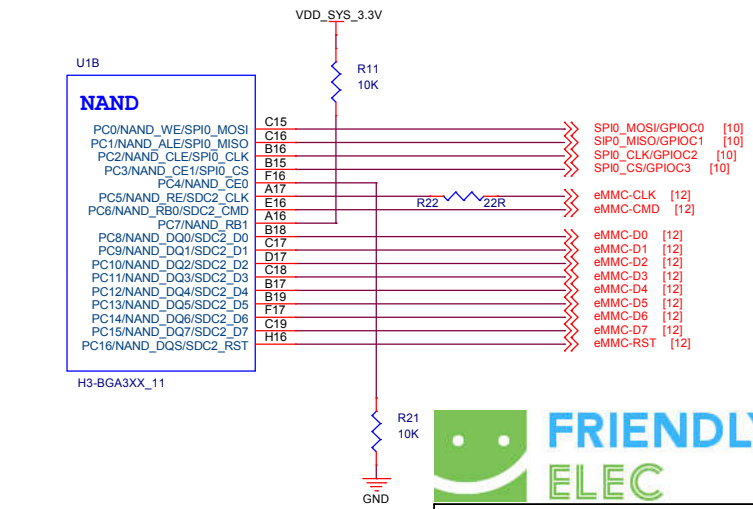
VDD_SYS_3.3V

U1B

NAND

R11
10K

PC0/NAND_WE/SPI0_MOSI C15
PC1/NAND_ALE/SPI0_MISO C16
PC2/NAND_CLE/SPI0_CLK B16
PC3/NAND_CE1/SPI0_CS B15
PC4/NAND_CE0 F16
PC5/NAND_RE/SDC2_CLK A17
PC6/NAND_RB0/SDC2_CMD E16
PC7/NAND_RB1 A16
PC8/NAND_DQ0/SDC2_D0 B18
PC9/NAND_DQ1/SDC2_D1 C17
PC10/NAND_DQ2/SDC2_D2 D17
PC11/NAND_DQ3/SDC2_D3 C18
PC12/NAND_DQ4/SDC2_D4 B17
PC13/NAND_DQ5/SDC2_D5 B19
PC14/NAND_DQ6/SDC2_D6 F17
PC15/NAND_DQ7/SDC2_D7 C19
PC16/NAND_DQS/SDC2_RST H16

H3-BGA3XX_11

R22 22R

SPI0_MOSI/GPIOC0 [10]
SIP0_MISO/GPIOC1 [10]
SPI0_CLK/GPIOC2 [10]
SPI0_CS/GPIOC3 [10]

eMMC-CLK [12]
eMMC-CMD [12]
eMMC-D0 [12]
eMMC-D1 [12]
eMMC-D2 [12]
eMMC-D3 [12]
eMMC-D4 [12]
eMMC-D5 [12]
eMMC-D6 [12]
eMMC-D7 [12]
eMMC-RST [12]

R21
10K

GND

FRIENDLY
ELEC